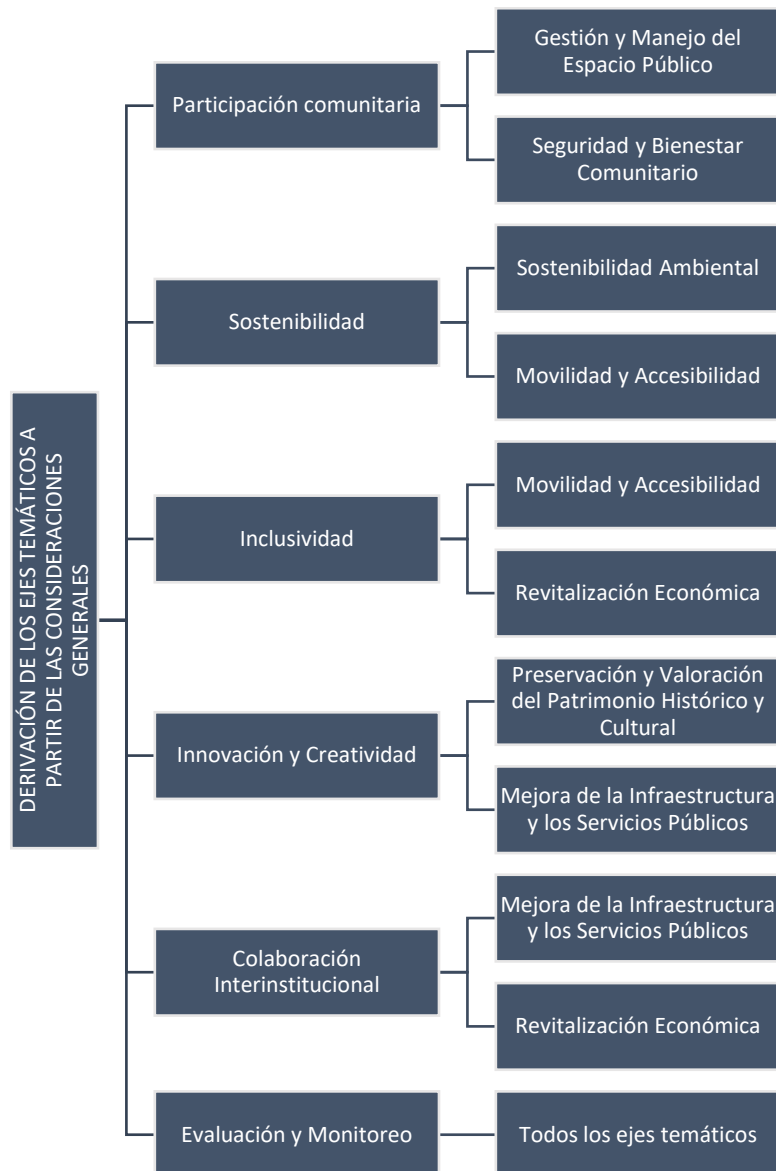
DERIVACIÓN DE LOS EJES TEMÁTICOS A PARTIR DE LAS CONSIDERACIONES GENERALES

Participación comunitaria

Gestión y Manejo del Espacio Público

Seguridad y Bienestar Comunitario

Sostenibilidad

Sostenibilidad Ambiental

Movilidad y Accesibilidad

Inclusividad

Movilidad y Accesibilidad

Revitalización Económica

Innovación y Creatividad

Preservación y Valoración del Patrimonio Histórico y Cultural

Mejora de la Infraestructura y los Servicios Públicos

Colaboración Interinstitucional

Mejora de la Infraestructura y los Servicios Públicos

Revitalización Económica

Evaluación y Monitoreo

Todos los ejes temáticos